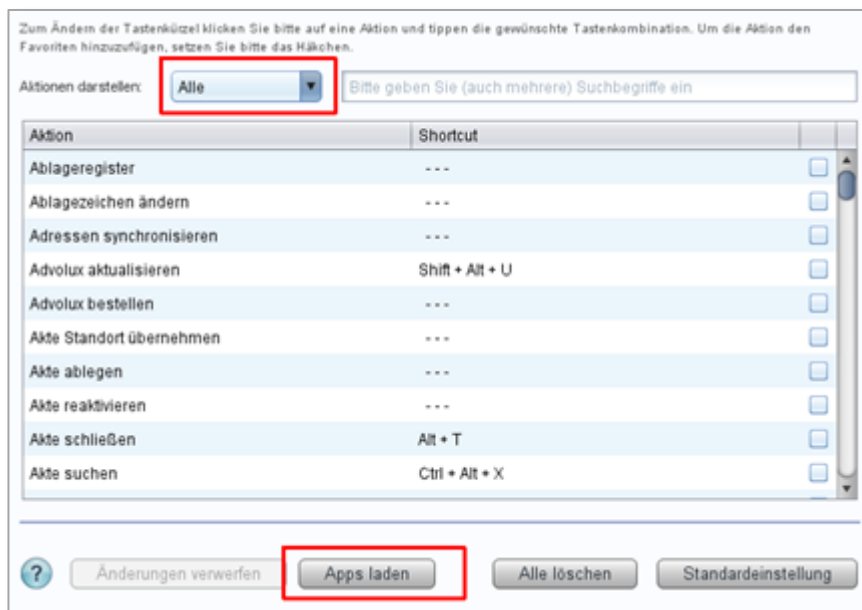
Zum Ändern der Tastenküzel klicken Sie bitte auf eine Aktion und tippen die gewünschte Tastenkombination. Um die Aktion den Favoriten hinzuzufügen, setzen Sie bitte das Häkchen.

Aktionen darstellen: Alle

Bitte geben Sie (auch mehrere) Suchbegriffe ein

| Aktion | Shortcut |
|---|---|
| Ablageregister | - - - |
| Ablagezeichen ändern | - - - |
| Adressen synchronisieren | - - - |
| Advolux aktualisieren | Shift + Alt + U |
| Advolux bestellen | - - - |
| Akte Standort übernehmen | - - - |
| Akte ablegen | - - - |
| Akte reaktivieren | - - - |
| Akte schließen | Alt + T |
| Akte suchen | Ctrl + Alt + X |

?

Änderungen verwerfen

Apps laden

Alle löschen

Standardeinstellung